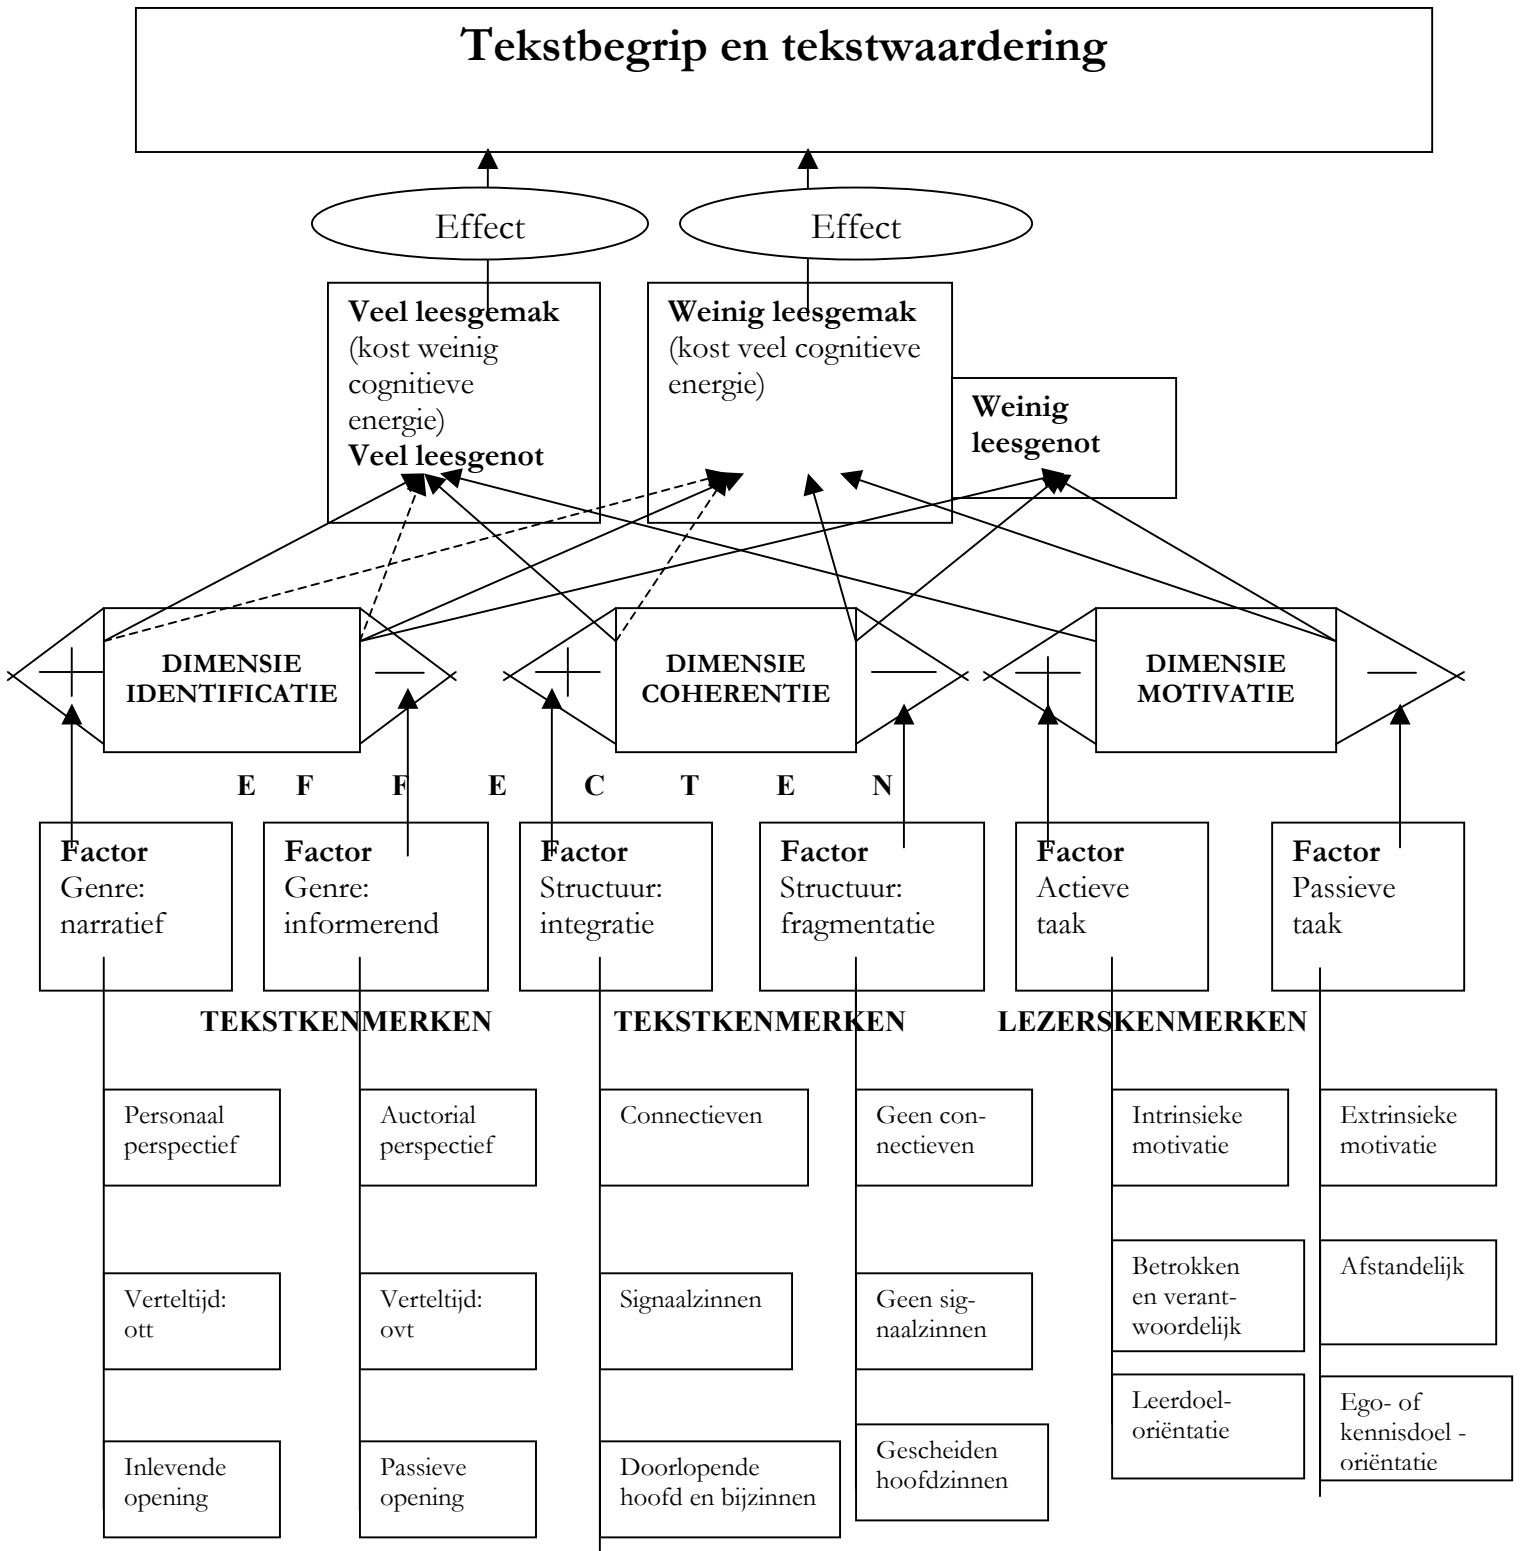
Tekstbegrip en tekstwaardering

Effect

Effect

Veel leesgemak (kost weinig cognitieve energie)
Veel leesgenot

Weinig leesgemak (kost veel cognitieve energie)

Weinig leesgenot

+ DIMENSIE IDENTIFICATIE —

+ DIMENSIE COHERENTIE —

+ DIMENSIE MOTIVATIE —

E F F E C T E N

Factor Genre: narratief

Factor Genre: informerend

Factor Structuur: integratie

Factor Structuur: fragmentatie

Factor Actieve taak

Factor Passieve taak

TEKSTKENMERKEN

TEKSTKENMERKEN

LEZERSKENMERKEN

Personaal perspectief

Verteltijd: ott

Inlevende opening

Auctorial perspectief

Verteltijd: ovt

Passieve opening

Connectieven

Signaalzinnen

Doorlopende hoofd en bijzinnen

Geen connectieven

Geen signaalzinnen

Gescheiden hoofdzinnen

Intrinsieke motivatie

Betrokken en verantwoordelijk

Leerdoel-oriëntatie

Extrinsieke motivatie

Afstandelijk

Ego- of kennisdoel - oriëntatie